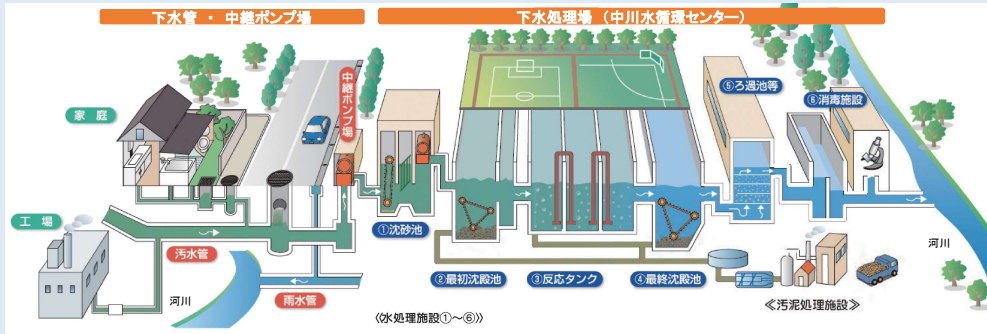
下水管 ・ 中継ポンプ場

下水処理場 （中川水循環センター）

家庭

工場

中継ポンプ場

汚水管

雨水管

河川

①沈砂池

②最初沈殿池

③反応タンク

④最終沈殿池

⑤ろ過池等

⑥消毒施設

河川

《水処理施設①～⑥》

≪汚泥処理施設≫